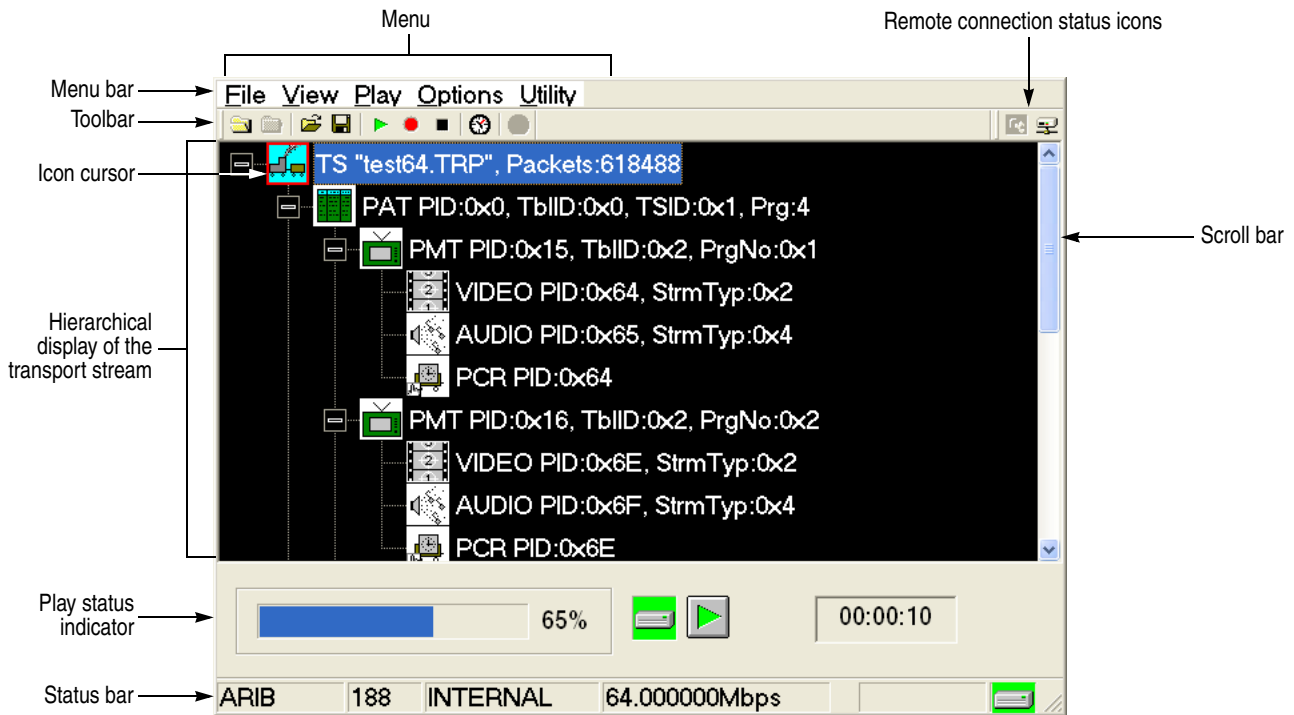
Menu

Remote connection status icons

Menu bar

File View Play Options Utility

Toolbar

Icon cursor

TS "test64.TRP", Packets:618488

PAT PID:0x0, TblID:0x0, TSID:0x1, Prg:4

PMT PID:0x15, TblID:0x2, PrgNo:0x1

VIDEO PID:0x64, StrmTyp:0x2

AUDIO PID:0x65, StrmTyp:0x4

PCR PID:0x64

PMT PID:0x16, TblID:0x2, PrgNo:0x2

VIDEO PID:0x6E, StrmTyp:0x2

AUDIO PID:0x6F, StrmTyp:0x4

PCR PID:0x6E

Scroll bar

Hierarchical display of the transport stream

Play status indicator

65%

00:00:10

Status bar

ARIB | 188 | INTERNAL | 64.000000Mbps